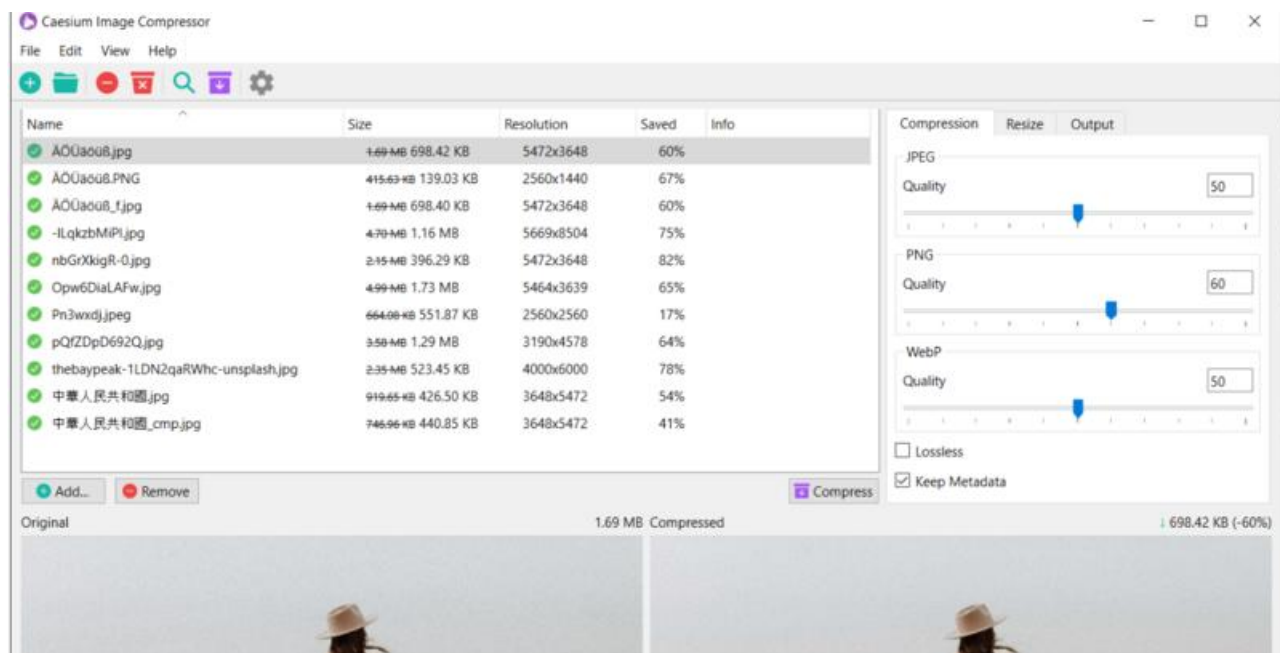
Caesium Image Compressor

File Edit View Help

| Name | Size | Resolution | Saved | Info |
|---|---|---|---|---|
| ÄÖÜaöüß.jpg | ~~1.69 MB~~ 698.42 KB | 5472x3648 | 60% | |
| ÄÖÜaöüß.PNG | ~~415.63 KB~~ 139.03 KB | 2560x1440 | 67% | |
| ÄÖÜaöüß_f.jpg | ~~1.69 MB~~ 698.40 KB | 5472x3648 | 60% | |
| -lLqkzbMiPl.jpg | ~~4.70 MB~~ 1.16 MB | 5669x8504 | 75% | |
| nbGrXkigR-0.jpg | ~~2.15 MB~~ 396.29 KB | 5472x3648 | 82% | |
| Opw6DiaLAFw.jpg | ~~4.99 MB~~ 1.73 MB | 5464x3639 | 65% | |
| Pn3wxdj.jpeg | ~~664.00 KB~~ 551.87 KB | 2560x2560 | 17% | |
| pQfZDpD692Q.jpg | ~~3.58 MB~~ 1.29 MB | 3190x4578 | 64% | |
| thebaypeak-1LDN2qaRWhc-unsplash.jpg | ~~2.35 MB~~ 523.45 KB | 4000x6000 | 78% | |
| 中華人民共和國.jpg | ~~919.65 KB~~ 426.50 KB | 3648x5472 | 54% | |
| 中華人民共和國_cmp.jpg | ~~746.96 KB~~ 440.85 KB | 3648x5472 | 41% | |

Add... Remove Compress

Compression Resize Output

JPEG
Quality 50

PNG
Quality 60

WebP
Quality 50

Lossless
Keep Metadata

Original 1.69 MB Compressed ↓ 698.42 KB (-60%)